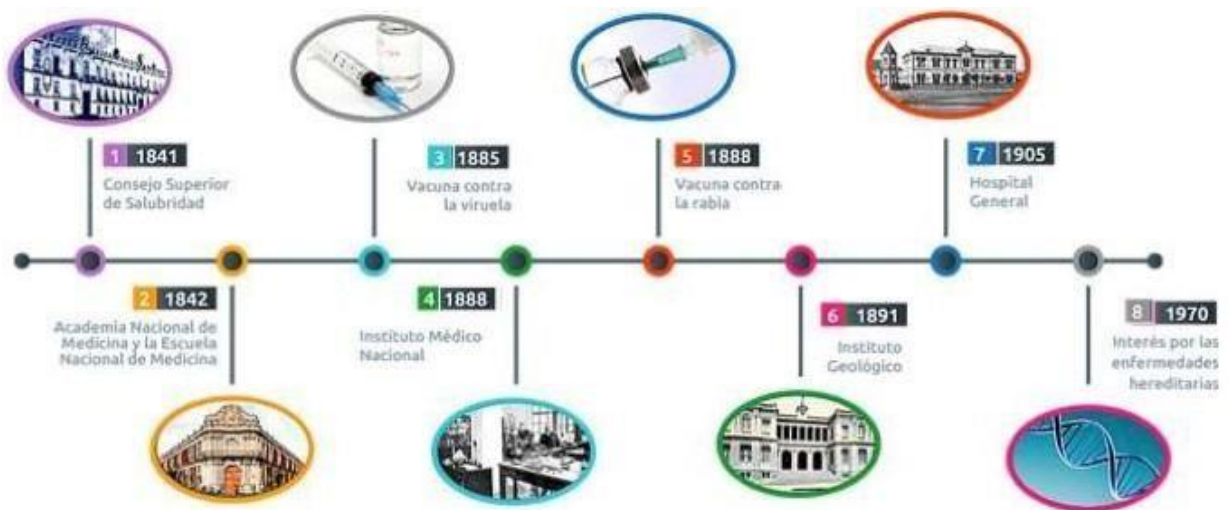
1 1841
Consejo Superior de Salubridad

3 1885
Vacuna contra la viruela

5 1888
Vacuna contra la rabia

7 1905
Hospital General

2 1842
Academia Nacional de Medicina y la Escuela Nacional de Medicina

4 1888
Instituto Médico Nacional

6 1891
Instituto Geológico

8 1970
Interés por las enfermedades hereditarias